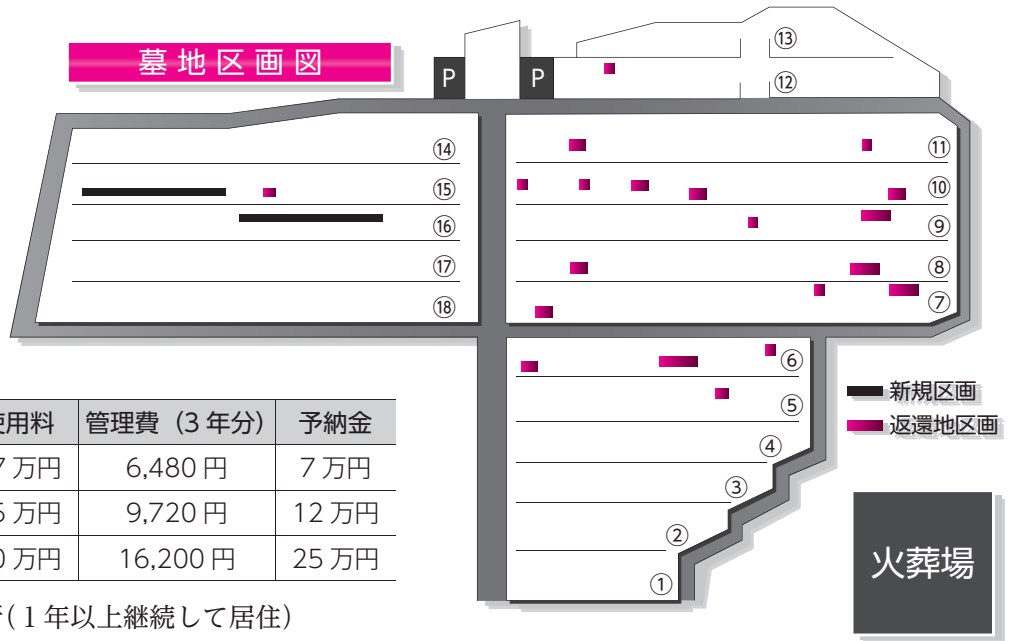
墓地区画図

P P

⑬
⑫
⑭
⑮
⑯
⑰
⑱
⑪
⑩
⑨
⑧
⑦
⑥
⑤
④
③
②
①

新規区画
返還地区画

火葬場

| 吏用料 | 管理費（3 年分） | 予納金 |
|---|---|---|
| 7 万円 | 6,480 円 | 7 万円 |
| 5 万円 | 9,720 円 | 12 万円 |
| 0 万円 | 16,200 円 | 25 万円 |

f（1 年以上継続して居住）